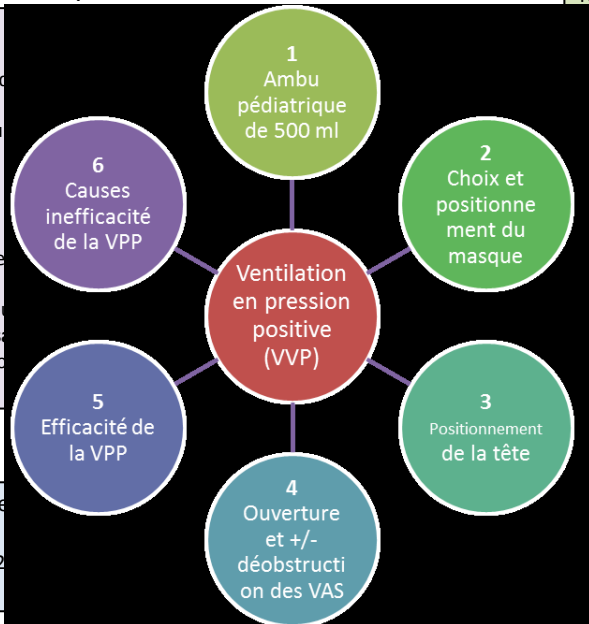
Ventilation en pression positive (VVP)

1
Ambu pédiatrique de 500 ml

2
Choix et positionnement du masque

3
Positionnement de la tête

4
Ouverture et +/- déobstruction des VAS

5
Efficacité de la VPP

6
Causes inefficacité de la VPP